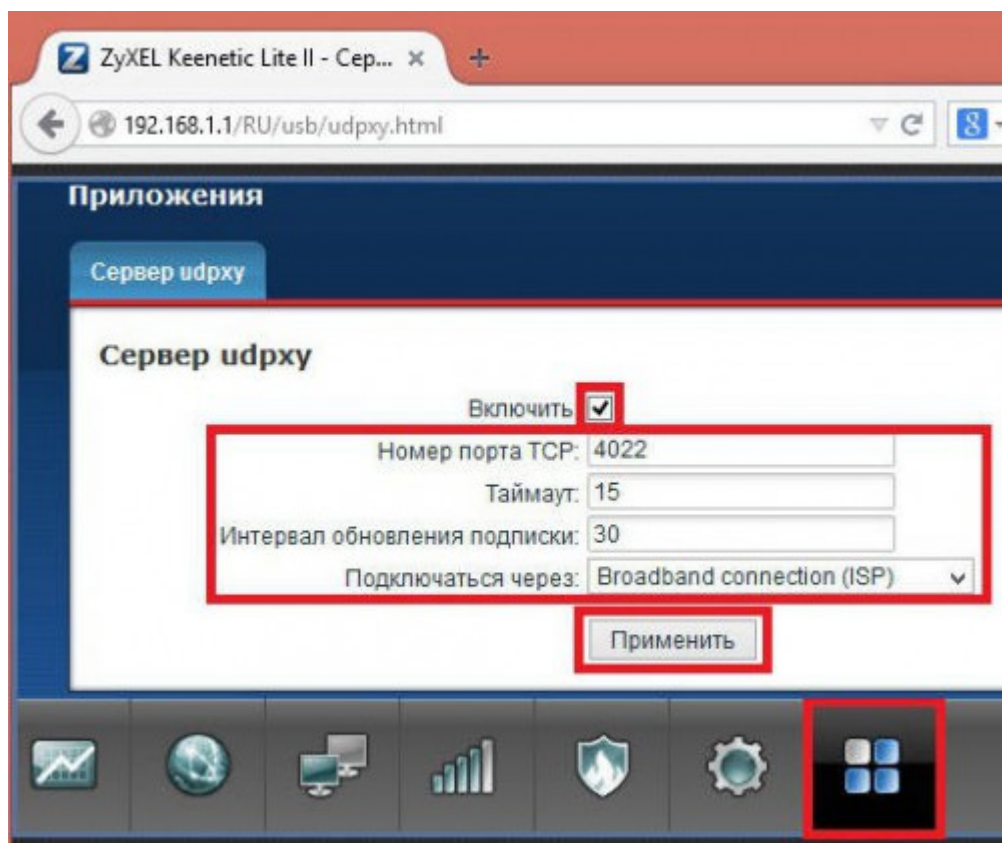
ZyXEL Keenetic Lite II - Сер... ×

192.168.1.1/RU/usb/udpxy.html

Приложения

Сервер udpxy

Сервер udpxy

Включить

Номер порта TCP: 4022

Таймаут: 15

Интервал обновления подписки: 30

Подключаться через: Broadband connection (ISP)

Применить